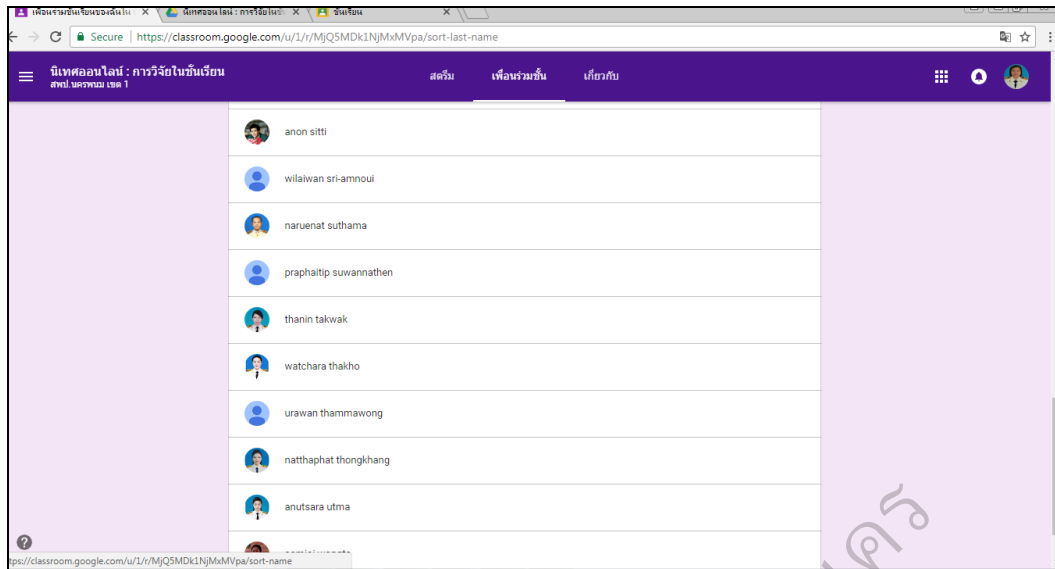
เพื่อนร่วมชั้นเรียนของฉันใน ×
นิเทศออนไลน์ : การวิจัยในชั้ ×
ชั้นเรียน ×

Secure | https://classroom.google.com/u/1/r/MjQ5MDk1NjMxMVpa/sort-last-name

นิเทศออนไลน์ : การวิจัยในชั้นเรียน
สพป.นครพนม เขต 1

สตรีม
เพื่อนร่วมชั้น
เกี่ยวกับ

anon sitti
wilaiwan sri-amnoui
naruenat suthama
praphaitip suwannathen
thanin takwak
watchara thakho
urawan thammawong
natthaphat thongkhang
anutsara utma
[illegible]

tps://classroom.google.com/u/1/r/MjQ5MDk1NjMxMVpa/sort-name